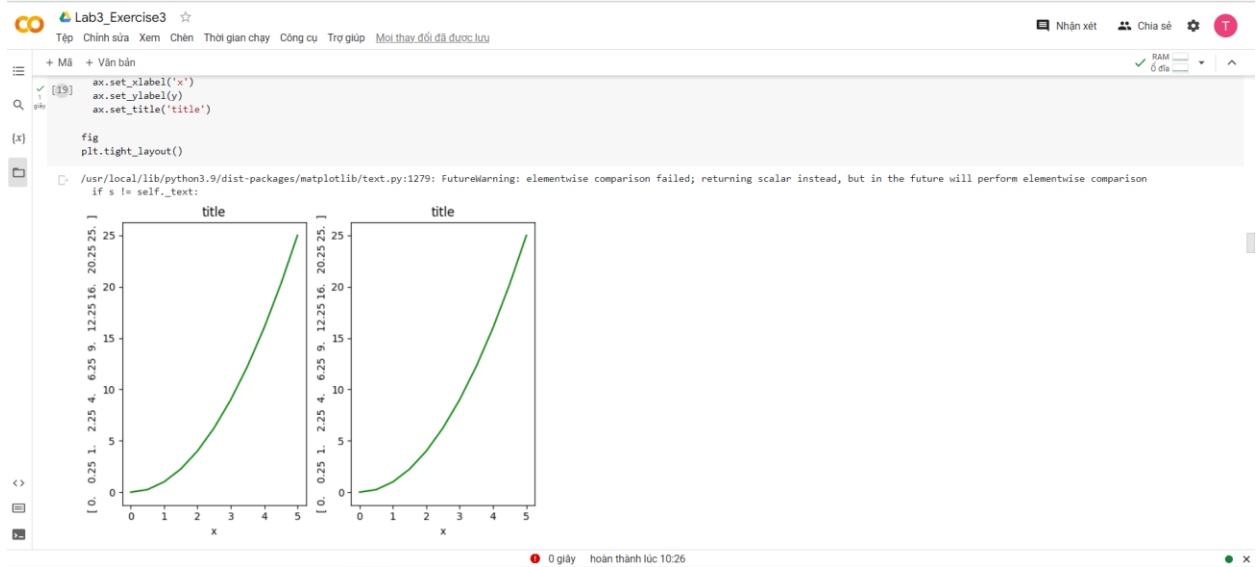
CO Lab3_Exercise3 ☆

Tệp Chỉnh sửa Xem Chèn Thời gian chạy Công cụ Trợ giúp Mọi thay đổi đã được lưu

Nhận xét Chia sẻ T

+ Mã + Văn bản

RAM
Ổ đĩa

[19]
1 giây

    ax.set_xlabel('x')
    ax.set_ylabel(y)
    ax.set_title('title')

fig
plt.tight_layout()

/usr/local/lib/python3.9/dist-packages/matplotlib/text.py:1279: FutureWarning: elementwise comparison failed; returning scalar instead, but in the future will perform elementwise comparison
  if s != self._text:

title

[ 0. 0.25 1. 2.25 4. 6.25 9. 12.25 16. 20.25 25. ]

25
20
15
10
5
0

0 1 2 3 4 5
x

title

[ 0. 0.25 1. 2.25 4. 6.25 9. 12.25 16. 20.25 25. ]

25
20
15
10
5
0

0 1 2 3 4 5
x

0 giây hoàn thành lúc 10:26